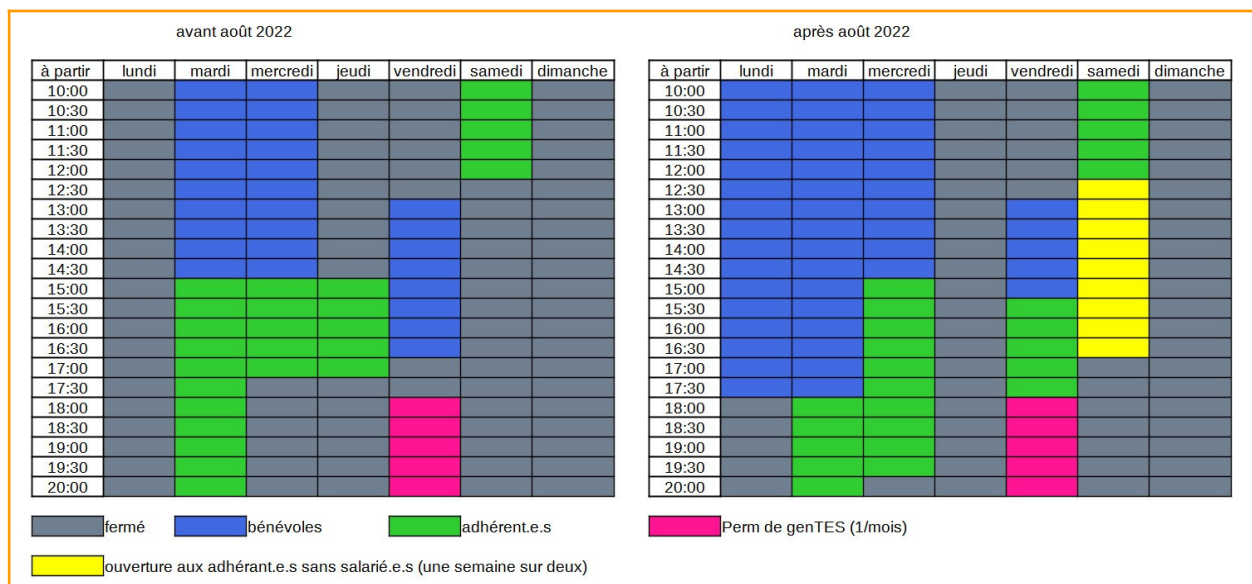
avant août 2022

| à partir | lundi | mardi | mercredi | jeudi | vendredi | samedi | dimanche |
|---|---|---|---|---|---|---|---|
| 10:00 | | | | | | | |
| 10:30 | | | | | | | |
| 11:00 | | | | | | | |
| 11:30 | | | | | | | |
| 12:00 | | | | | | | |
| 12:30 | | | | | | | |
| 13:00 | | | | | | | |
| 13:30 | | | | | | | |
| 14:00 | | | | | | | |
| 14:30 | | | | | | | |
| 15:00 | | | | | | | |
| 15:30 | | | | | | | |
| 16:00 | | | | | | | |
| 16:30 | | | | | | | |
| 17:00 | | | | | | | |
| 17:30 | | | | | | | |
| 18:00 | | | | | | | |
| 18:30 | | | | | | | |
| 19:00 | | | | | | | |
| 19:30 | | | | | | | |
| 20:00 | | | | | | | |

après août 2022

| à partir | lundi | mardi | mercredi | jeudi | vendredi | samedi | dimanche |
|---|---|---|---|---|---|---|---|
| 10:00 | | | | | | | |
| 10:30 | | | | | | | |
| 11:00 | | | | | | | |
| 11:30 | | | | | | | |
| 12:00 | | | | | | | |
| 12:30 | | | | | | | |
| 13:00 | | | | | | | |
| 13:30 | | | | | | | |
| 14:00 | | | | | | | |
| 14:30 | | | | | | | |
| 15:00 | | | | | | | |
| 15:30 | | | | | | | |
| 16:00 | | | | | | | |
| 16:30 | | | | | | | |
| 17:00 | | | | | | | |
| 17:30 | | | | | | | |
| 18:00 | | | | | | | |
| 18:30 | | | | | | | |
| 19:00 | | | | | | | |
| 19:30 | | | | | | | |
| 20:00 | | | | | | | |

fermé
bénévoles
adhérent.e.s
Perm de genTES (1/mois)
ouverture aux adhérant.e.s sans salarié.e.s (une semaine sur deux)